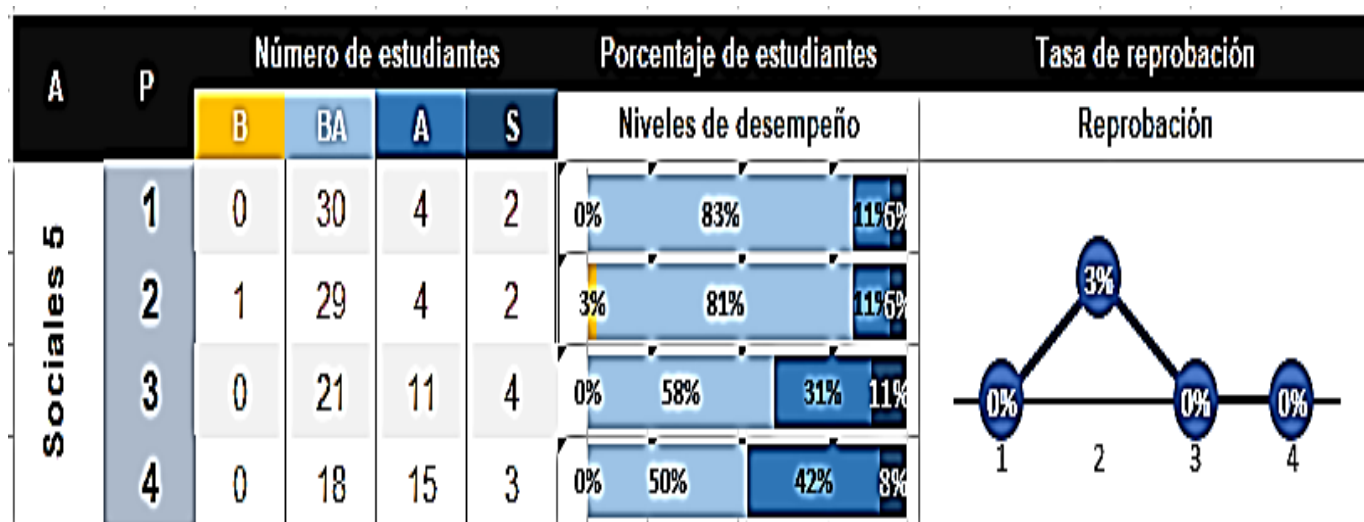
| A | P | Número de estudiantes | | | | Porcentaje de estudiantes | Tasa de reprobación |
|---|---|---|---|---|---|---|---|
| | | B | BA | A | S | Niveles de desempeño | Reprobación |
| Sociales 5 | 1 | 0 | 30 | 4 | 2 | 0% 83% 11% 6% | |
| | 2 | 1 | 29 | 4 | 2 | 3% 81% 11% 6% | |
| | 3 | 0 | 21 | 11 | 4 | 0% 58% 31% 11% | |
| | 4 | 0 | 18 | 15 | 3 | 0% 50% 42% 8% | |

0% 3% 0% 0%
1 2 3 4